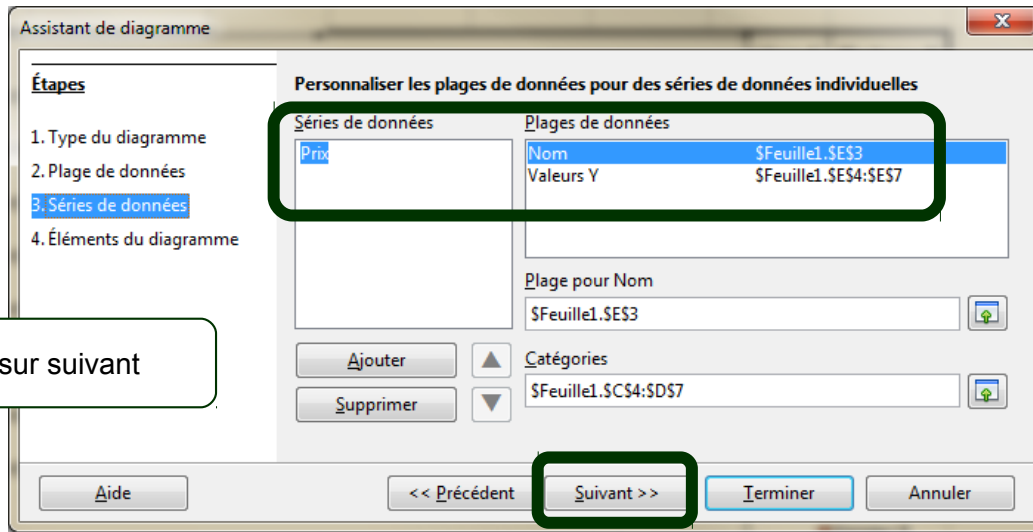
Assistant de diagramme

Étapes

1. Type du diagramme
2. Plage de données
3. Séries de données
4. Éléments du diagramme

Personnaliser les plages de données pour des séries de données individuelles

Séries de données
Prix

Plages de données
Nom $Feuille1.$E$3
Valeurs Y $Feuille1.$E$4:$E$7

Plage pour Nom
$Feuille1.$E$3

Ajouter
Supprimer

Catégories
$Feuille1.$C$4:$D$7

sur suivant

Aide
<< Précédent
Suivant >>
Terminer
Annuler